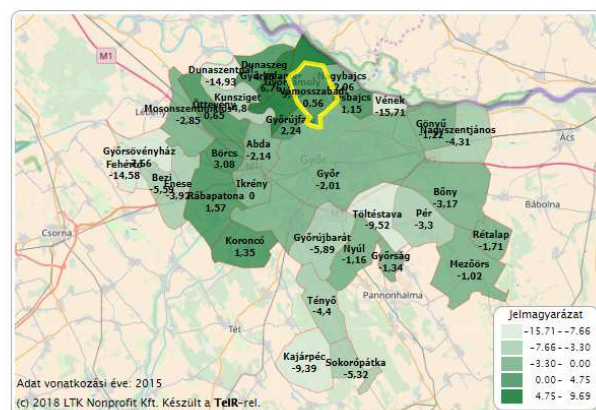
M1
Dunaszentpál
-14,93
Dunaszeg
Győrladamér
6,70
Győrzámoly
Nagybajcs
2,06
Vámosszabadi
0,56
Kisbajcs
1,15
Vének
-15,71
Kunsziget
Mosonszentmiklós
-2,85
Öttevény
0,65
-4,8
Győrújfalu
2,24
Gönyű
-1,21
Nagyszentjános
-4,31
Győrsövényház
-7,66
Fehértó
-14,58
Börcs
3,08
Abda
-2,14
Győr
Ács
Bezi
-5,53
Enese
-3,92
Rábapatona
1,57
Ikrény
0
Győr
-2,01
Bőny
-3,17
Bábolna
Csorna
Koroncó
1,35
Töltéstava
-9,52
Pér
-3,3
Győrújbarát
-5,89
Nyúl
-1,16
Győrság
-1,34
Rétalap
-1,71
Mezőörs
-1,02
Pannonhalma
Tényő
-4,4
Tét
Kajárpéc
-9,39
Sokorópátka
-5,32
Jelmagyarázat
-15.71 - -7.66
-7.66 - -3.30
-3.30 - 0.00
0.00 - 4.75
4.75 - 9.69
Adat vonatkozási éve: 2015
(c) 2018 LTK Nonprofit Kft. Készült a TeIR-rel.